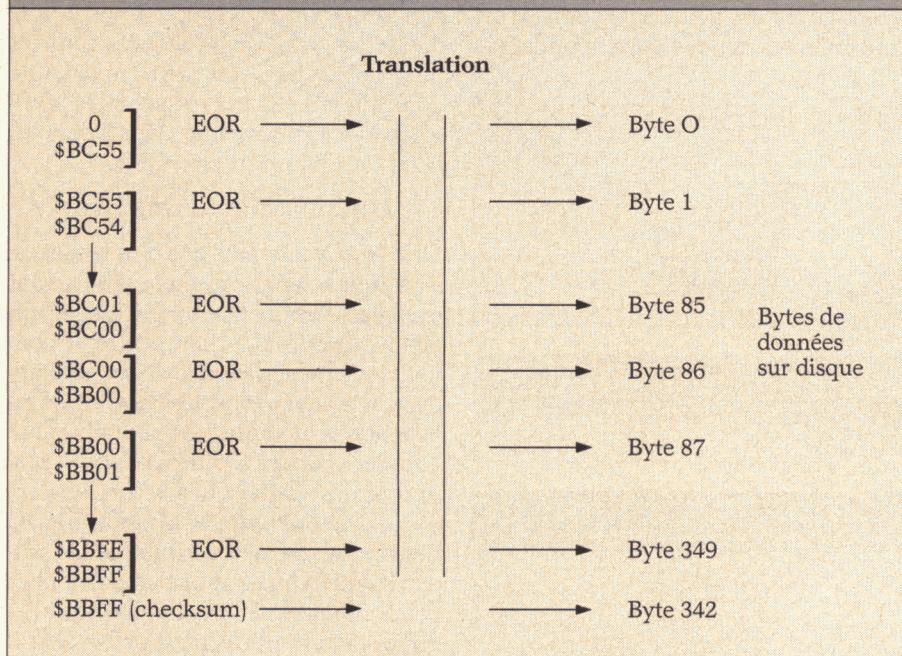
Translation

0
$BC55
EOR
Byte O

$BC55
$BC54
EOR
Byte 1

$BC01
$BC00
EOR
Byte 85

$BC00
$BB00
EOR
Byte 86

$BB00
$BB01
EOR
Byte 87

$BBFE
$BBFF
EOR
Byte 349

$BBFF (checksum)
Byte 342

Bytes de données sur disque